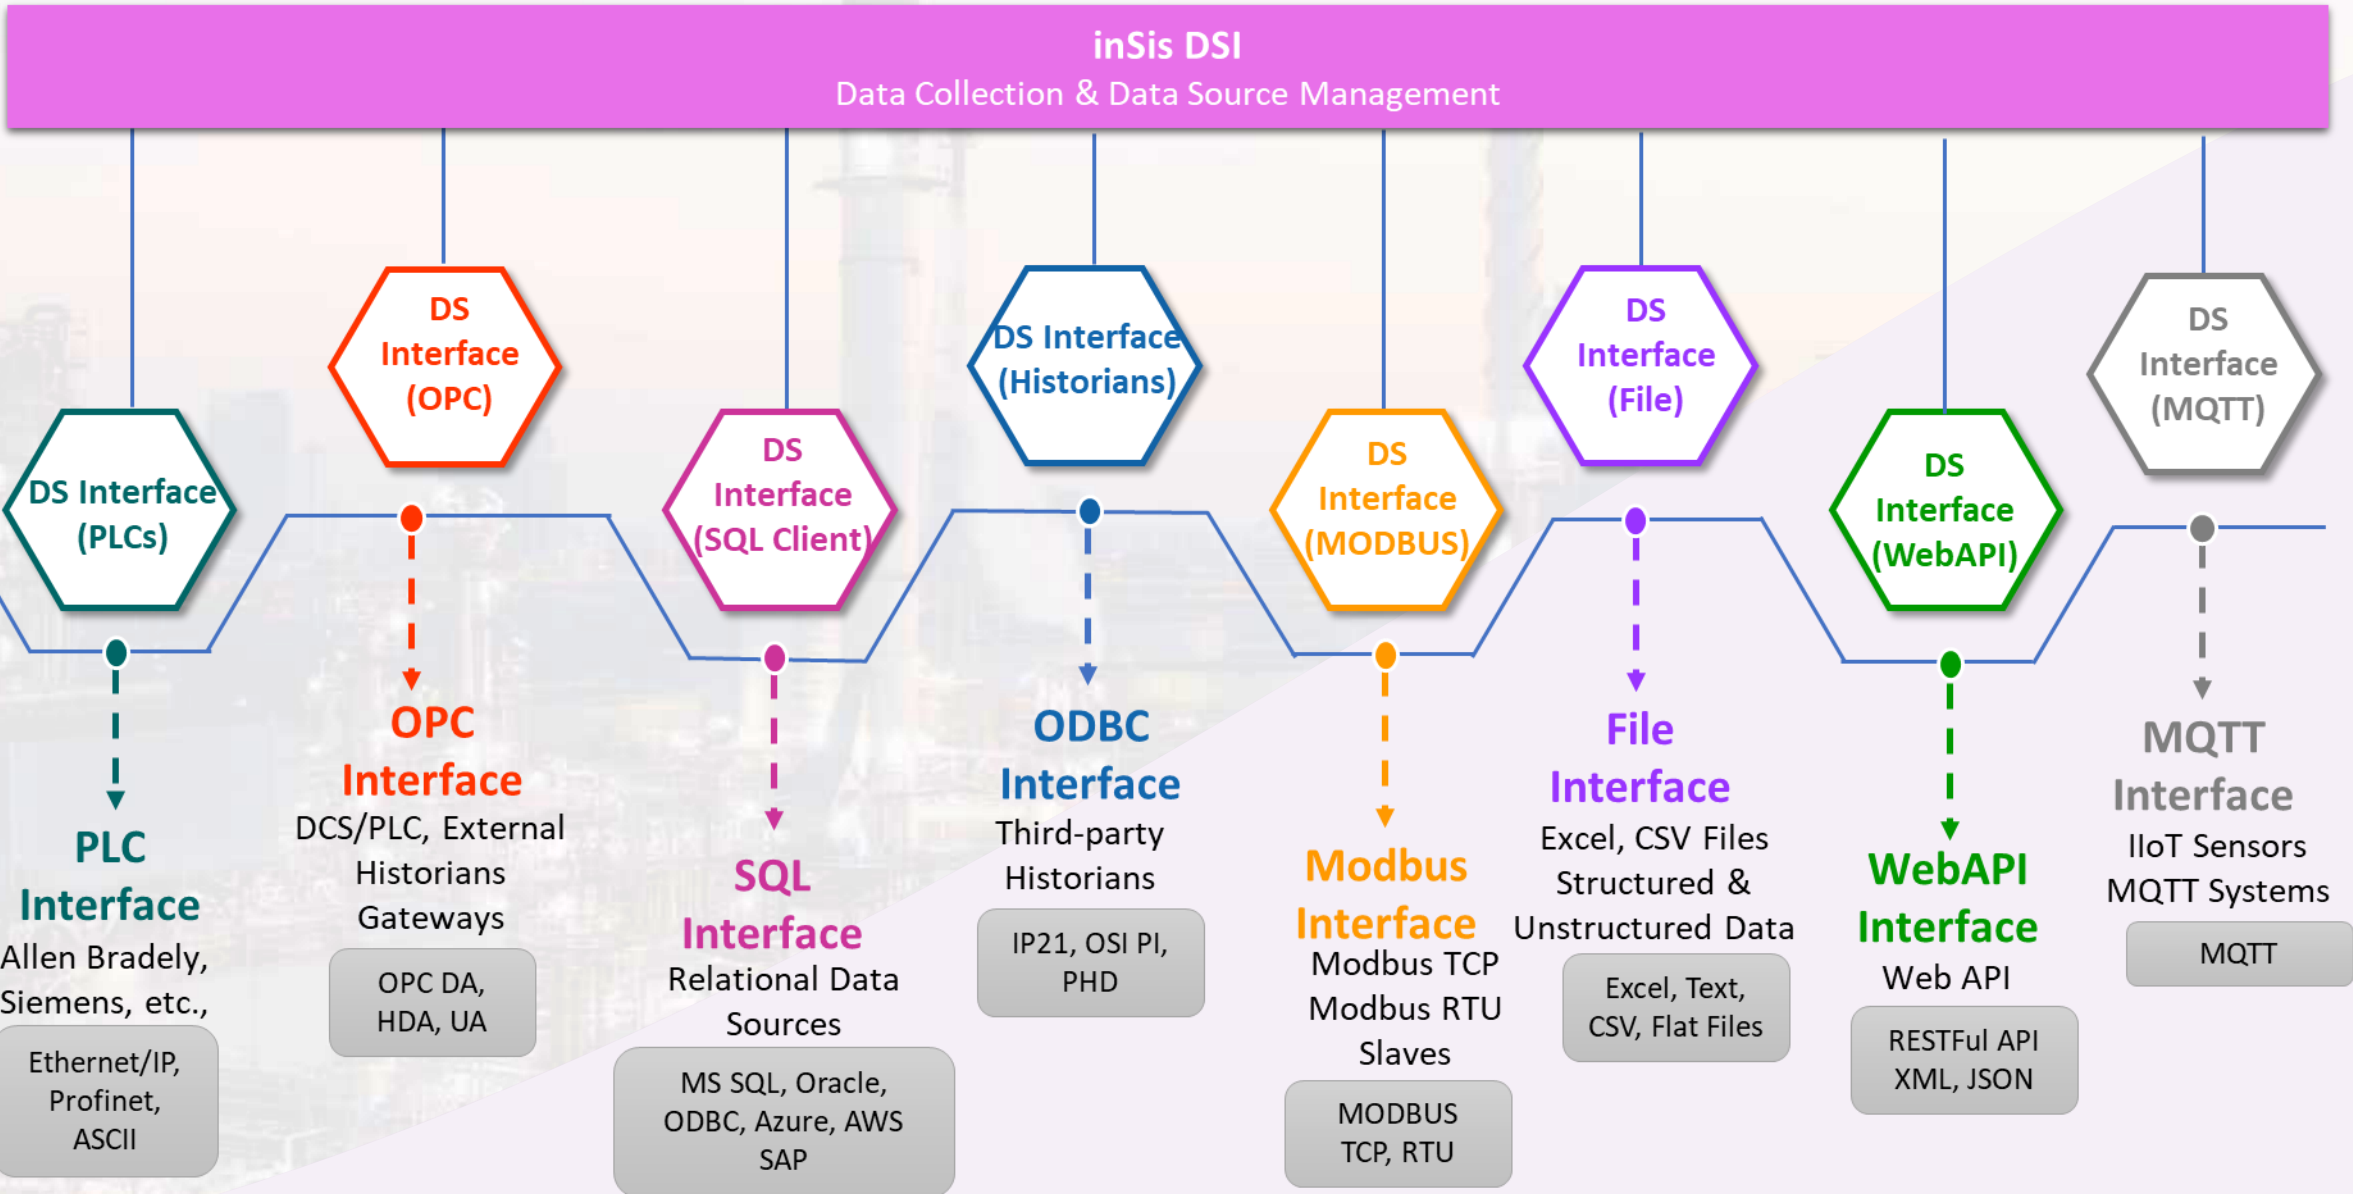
inSis DSI
Data Collection & Data Source Management

DS Interface (PLCs)

DS Interface (OPC)

DS Interface (SQL Client)

DS Interface (Historians)

DS Interface (MODBUS)

DS Interface (File)

DS Interface (WebAPI)

DS Interface (MQTT)

PLC Interface
Allen Bradely, Siemens, etc.,

Ethernet/IP, Profinet, ASCII

OPC Interface
DCS/PLC, External Historians Gateways

OPC DA, HDA, UA

SQL Interface
Relational Data Sources

MS SQL, Oracle, ODBC, Azure, AWS SAP

ODBC Interface
Third-party Historians

IP21, OSI PI, PHD

Modbus Interface
Modbus TCP Modbus RTU Slaves

MODBUS TCP, RTU

File Interface
Excel, CSV Files Structured & Unstructured Data

Excel, Text, CSV, Flat Files

WebAPI Interface
Web API

RESTFul API XML, JSON

MQTT Interface
IIoT Sensors MQTT Systems

MQTT